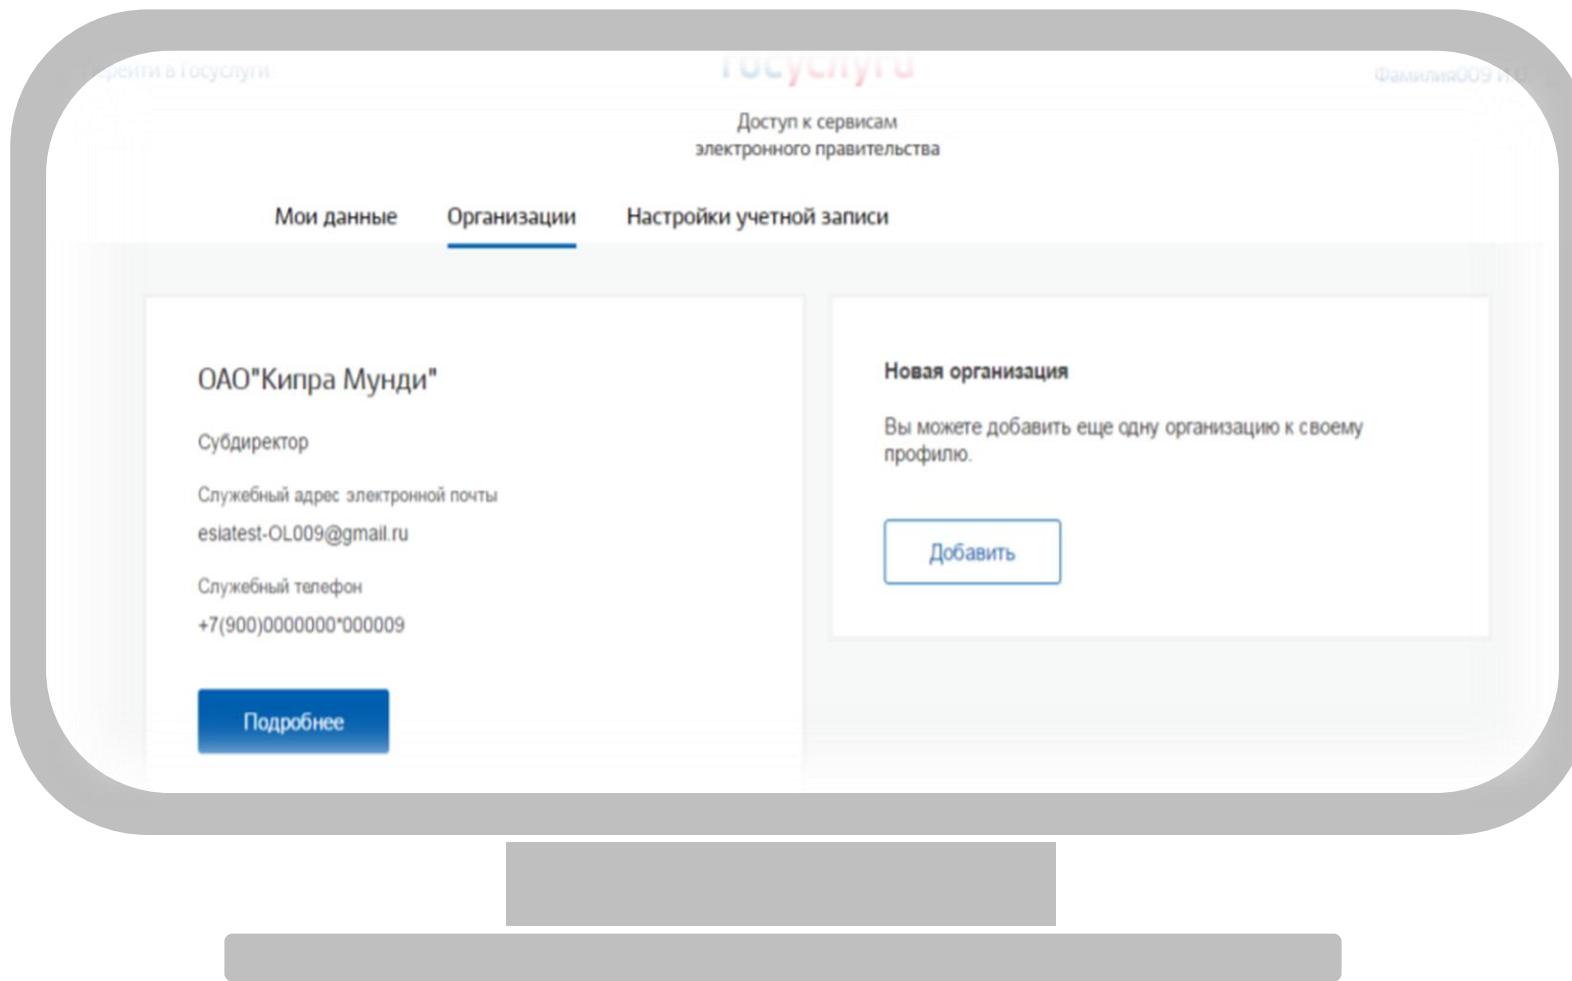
Перейти в Госуслуги

госуслуги

Фамилия009 И.О.

Доступ к сервисам электронного правительства

Мои данные

Организации

Настройки учетной записи

ОАО"Кипра Мунди"

Субдиректор

Служебный адрес электронной почты

esiatest-OL009@gmail.ru

Служебный телефон

+7(900)0000000*000009

Подробнее

Новая организация

Вы можете добавить еще одну организацию к своему профилю.

Добавить